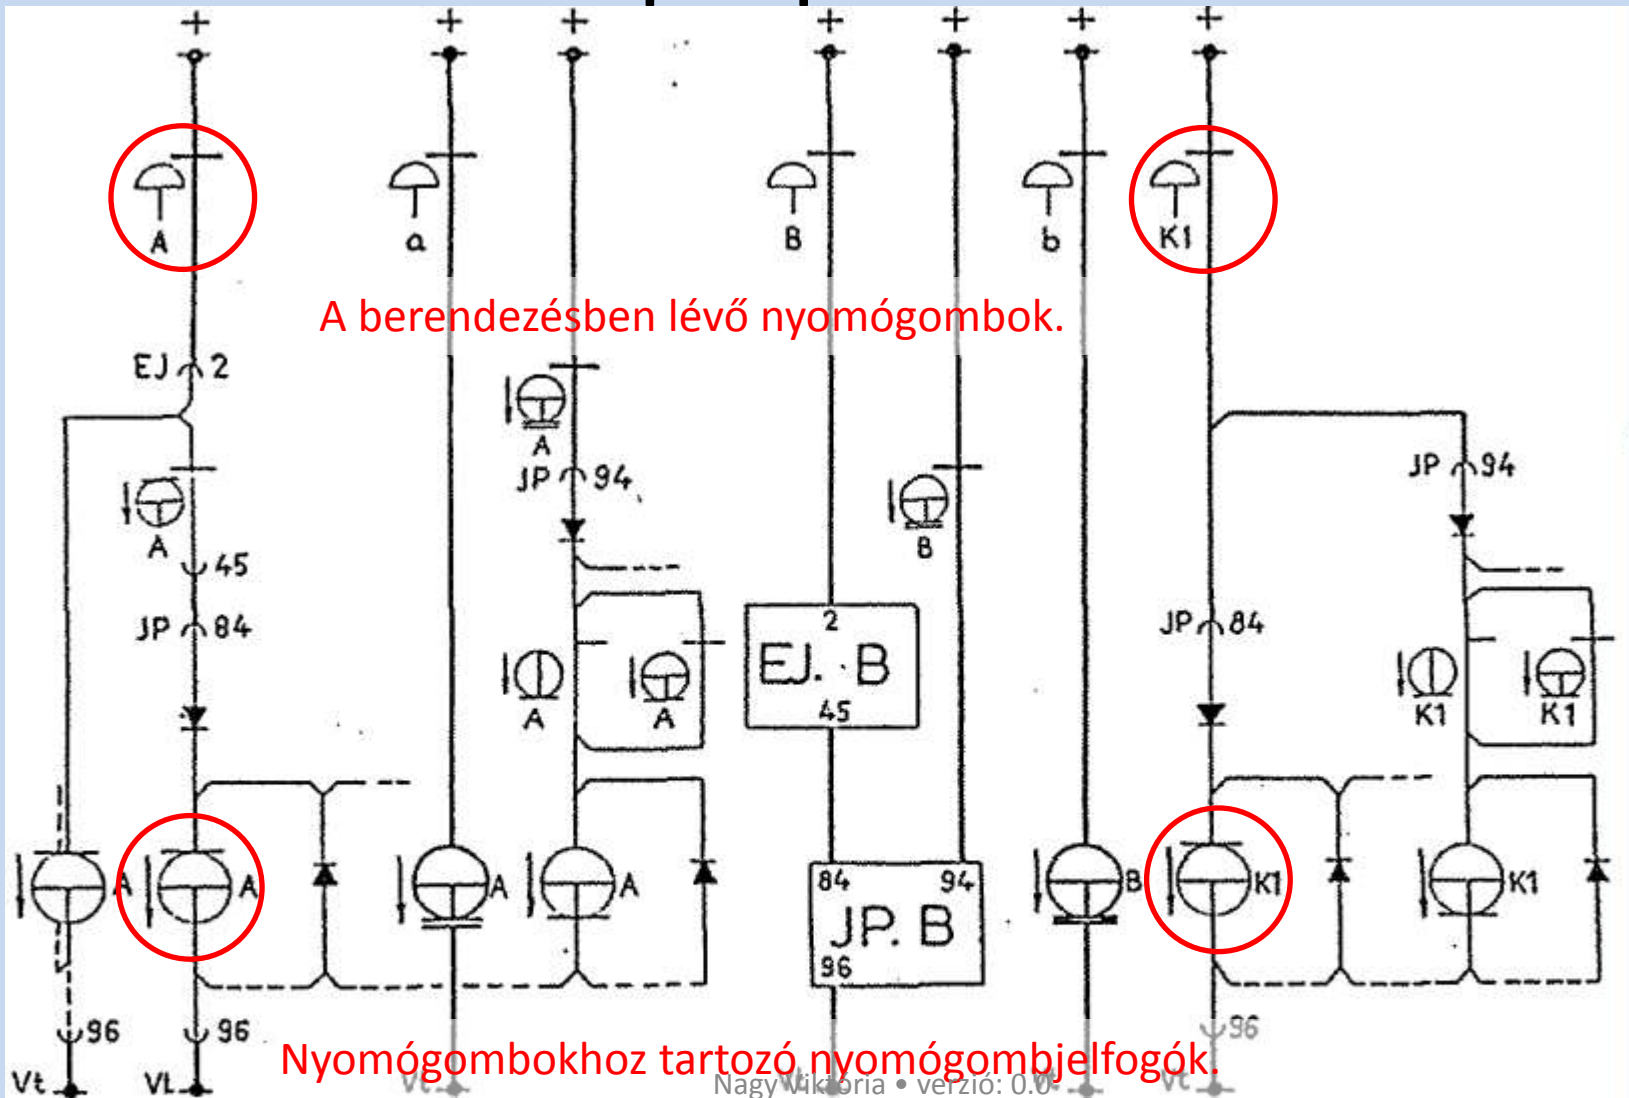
+ + + + + + +

A a B b K1

A berendezésben lévő nyomógombok.

EJ 2

A
JP 94

A 45
JP 84

B

JP 94

JP 84

A A

2
EJ. B
45

K1 K1

A A A A

84 94
JP. B
96

B K1 K1

96 96 96

Vt Vt

Nyomógombokhoz tartozó nyomógombjelfogók.

Nagy Viktória • verzió: 0.0